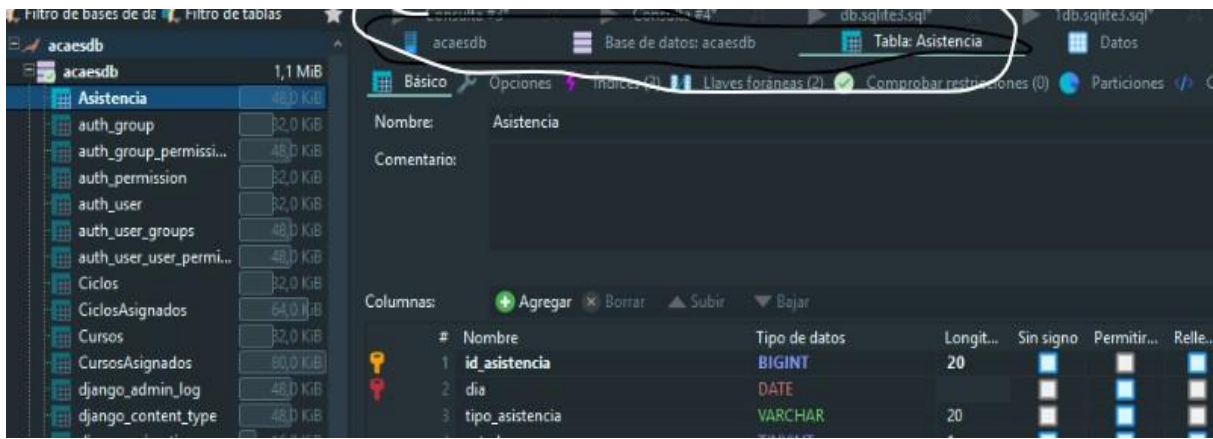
Filtro de bases de da Filtro de tablas
Consulta #3* Consulta #4* db.sqlite3.sql* 1db.sqlite3.sql*
acaesdb
acaesdb 1,1 MiB
Asistencia 48,0 KiB
auth_group 32,0 KiB
auth_group_permissi... 48,0 KiB
auth_permission 32,0 KiB
auth_user 32,0 KiB
auth_user_groups 48,0 KiB
auth_user_user_permi... 48,0 KiB
Ciclos 32,0 KiB
CiclosAsignados 64,0 KiB
Cursos 32,0 KiB
CursosAsignados 80,0 KiB
django_admin_log 48,0 KiB
django_content_type 48,0 KiB

acaesdb Base de datos: acaesdb Tabla: Asistencia Datos

Básico Opciones Índices (2) Llaves foráneas (2) Comprobar restricciones (0) Particiones

Nombre: Asistencia
Comentario:

Columnas: Agregar Borrar Subir Bajar

| # | Nombre | Tipo de datos | Longit... | Sin signo | Permitir... | Relle... |
|---|---|---|---|---|---|---|
| 1 | id_asistencia | BIGINT | 20 | | | |
| 2 | dia | DATE | | | | |
| 3 | tipo_asistencia | VARCHAR | 20 | | | |